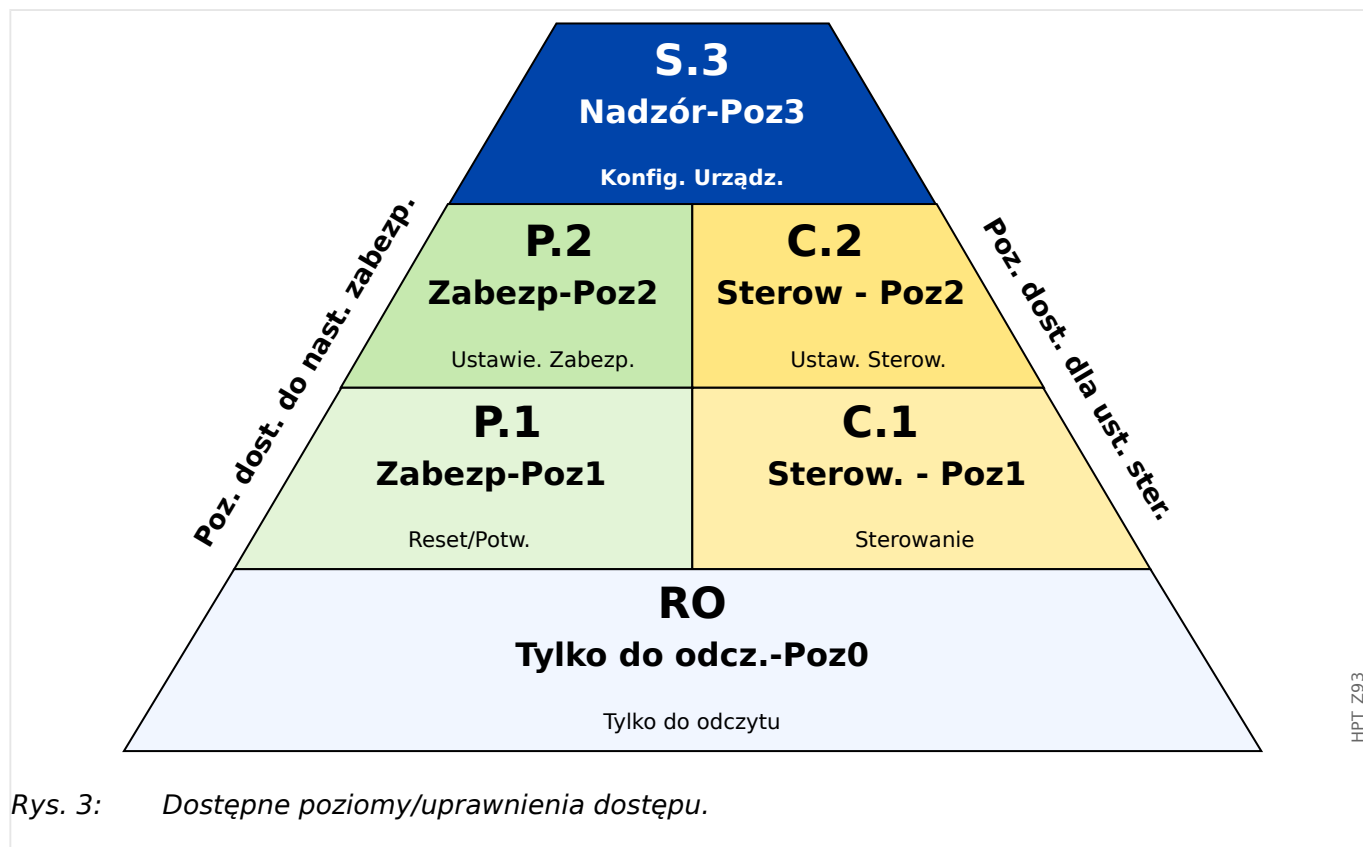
S.3
Nadzór-Poz3
Konfig. Urządz.

Poz. dost. do nast. zabezp.

P.2
Zabezp-Poz2
Ustawie. Zabezp.

C.2
Sterow - Poz2
Ustaw. Sterow.

Poz. dost. dla ust. ster.

P.1
Zabezp-Poz1
Reset/Potw.

C.1
Sterow. - Poz1
Sterowanie

RO
Tylko do odcz.-Poz0
Tylko do odczytu

HPT Z93

Rys. 3: Dostępne poziomy/uprawnienia dostępu.